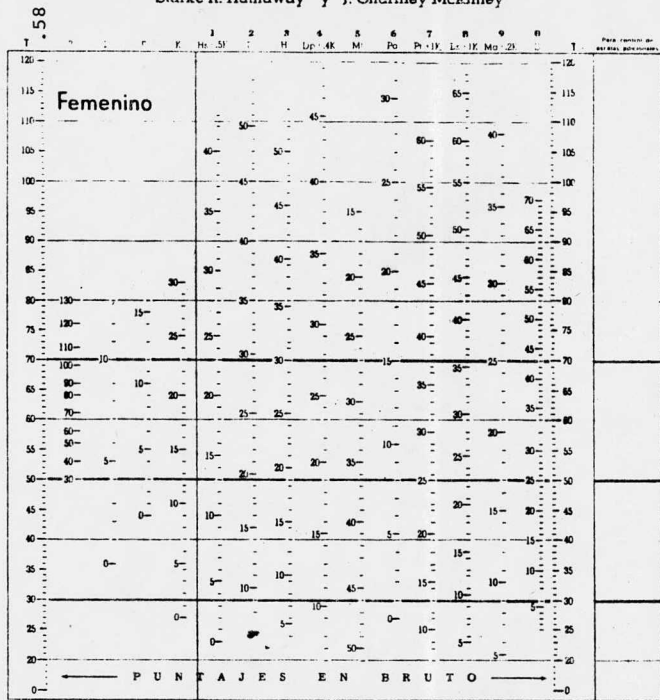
58

Starke R. Hathaway y J. Charnley McKinley

| T | ? | L | F | K | 1 Hs+.5K | 2 D | 3 H | 4 Dp+.4K | 5 Mf | 6 Pa | 7 Pt+1K | 8 Es+1K | 9 Ma+.2K | 0 Is | T | Para control de escalas adicionales |
|---|---|---|---|---|---|---|---|---|---|---|---|---|---|---|---|---|
| 120 | | | | | | | | | | | | | | | 120 | |
| 115 | | | | | | | | | | 30 | | 65 | | | 115 | |
| 110 | | | | | | 50 | | 45 | | | 60 | 60 | 40 | | 110 | |
| 105 | | | | | 40 | | 50 | | | | | | | | 105 | |
| 100 | | | | | | 45 | | 40 | | 25 | 55 | 55 | | | 100 | |
| 95 | | | | | 35 | | 45 | | 15 | | | | 35 | 70 | 95 | |
| 90 | | | | | | 40 | | 35 | | | 50 | 50 | | 65 | 90 | |
| 85 | | | | 30 | 30 | | 40 | | 20 | 20 | | 45 | 30 | 60 | 85 | |
| 80 | 130 | | 15 | | | 35 | 35 | | | | 45 | | | 55 | 80 | |
| 75 | 120 | | | 25 | 25 | | | 30 | 25 | | 40 | 40 | | 50 | 75 | |
| 70 | 110 100 | 10 | | | | 30 | 30 | | | 15 | | 35 | 25 | 45 | 70 | |
| 65 | 90 80 | | 10 | 20 | 20 | | | 25 | 30 | | 35 | | | 40 | 65 | |
| 60 | 70 60 | | | | | 25 | 25 | | | | 30 | 30 | 20 | 35 | 60 | |
| 55 | 50 40 | 5 | 5 | 15 | 15 | | 20 | 20 | 35 | 10 | | 25 | | 30 | 55 | |
| 50 | 30 | | | | | 20 | | | | | 25 | | | 25 | 50 | |
| 45 | | | 0 | 10 | 10 | 15 | 15 | 15 | 40 | 5 | 20 | 20 | 15 | 20 | 45 | |
| 40 | | | | | | | | | | | | 15 | | 15 | 40 | |
| 35 | | 0 | | 5 | 5 | 10 | 10 | | 45 | | 15 | 10 | 10 | 10 | 35 | |
| 30 | | | | | | | | 10 | | 0 | | | | 5 | 30 | |
| 25 | | | | 0 | 0 | | 5 | | 50 | | 10 | 5 | | | 25 | |
| 20 | | | | | | | | | | | | | 5 | | 20 | |
| 0 | | | | | | | | | | | | | | | 0 | |

Femenino

PUNTAJES EN BRUTO